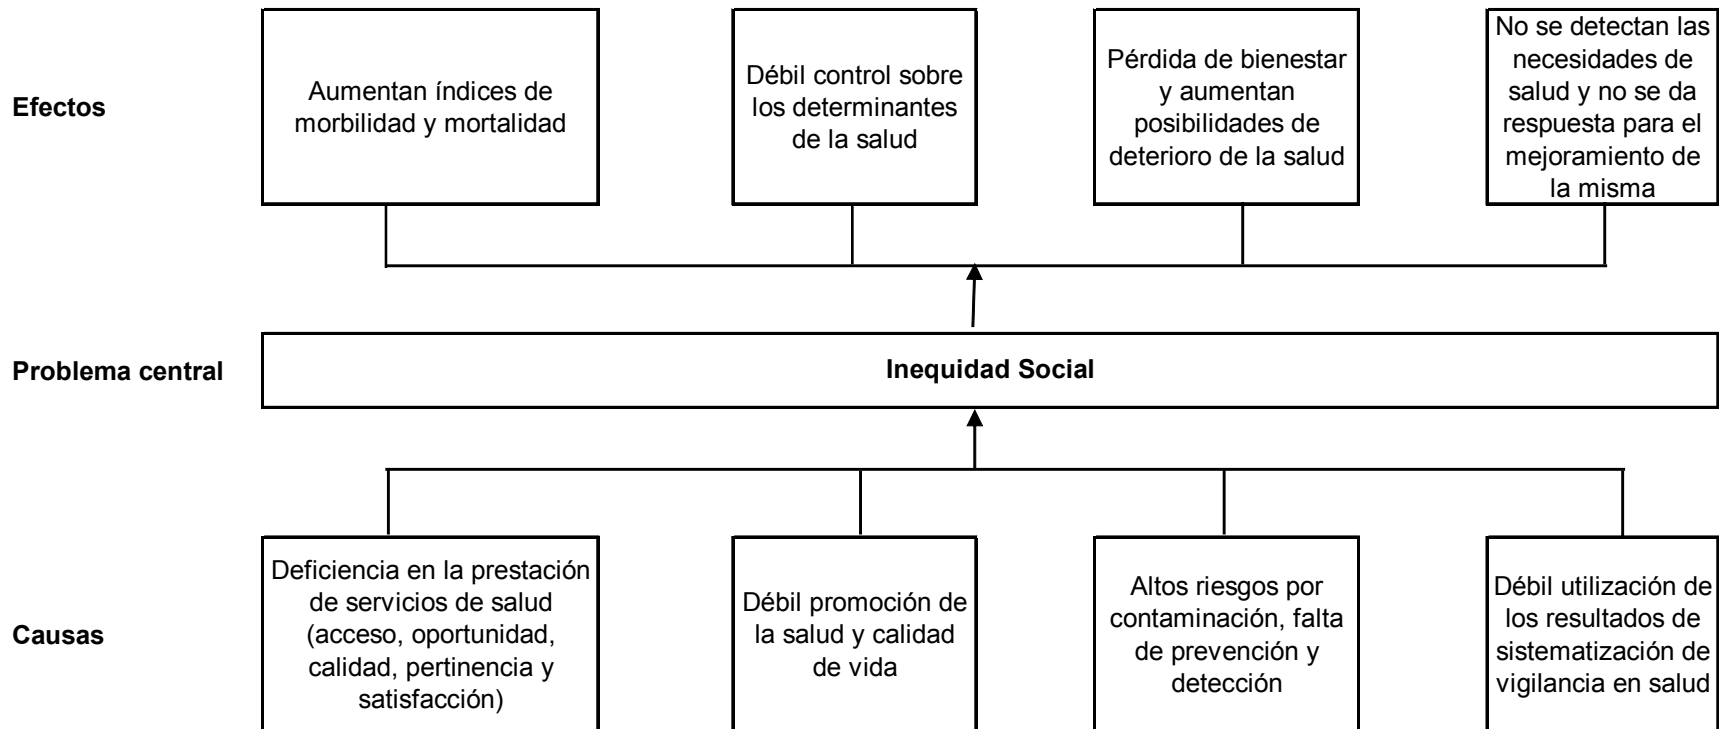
Efectos

Aumentan índices de morbilidad y mortalidad

Débil control sobre los determinantes de la salud

Pérdida de bienestar y aumentan posibilidades de deterioro de la salud

No se detectan las necesidades de salud y no se da respuesta para el mejoramiento de la misma

Problema central

Inequidad Social

Causas

Deficiencia en la prestación de servicios de salud (acceso, oportunidad, calidad, pertinencia y satisfacción)

Débil promoción de la salud y calidad de vida

Altos riesgos por contaminación, falta de prevención y detección

Débil utilización de los resultados de sistematización de vigilancia en salud